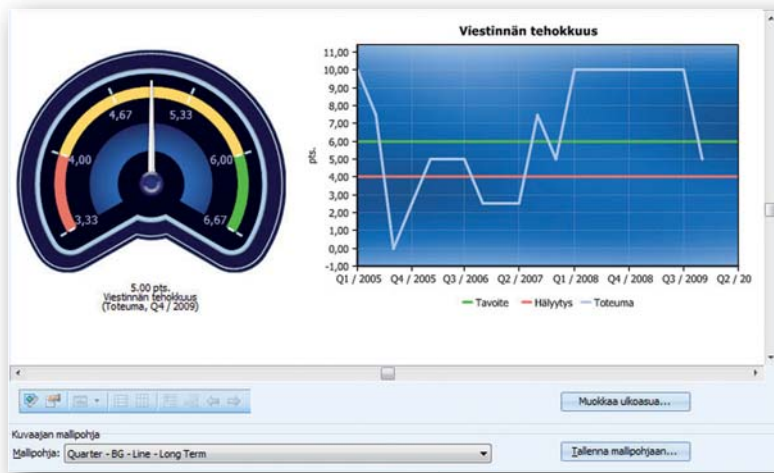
4,67
5,33
4,00
6,00
3,33
6,67

5.00 pts.
Viestinnän tehokkuus
(Toteuma, Q4 / 2009)

Viestinnän tehokkuus

11,00
10,00
9,00
8,00
7,00
6,00
5,00
4,00
3,00
2,00
1,00
0,00
-1,00

pts.

Q1 / 2005 Q4 / 2005 Q3 / 2006 Q2 / 2007 Q1 / 2008 Q4 / 2008 Q3 / 2009 Q2 / 20

Tavoite Hälyytys Toteuma

Muokkaa ulkoasua...

Kuvaajan mallipohja
Mallipohja: Quarter - BG - Line - Long Term

Tallenna mallipohjaan...